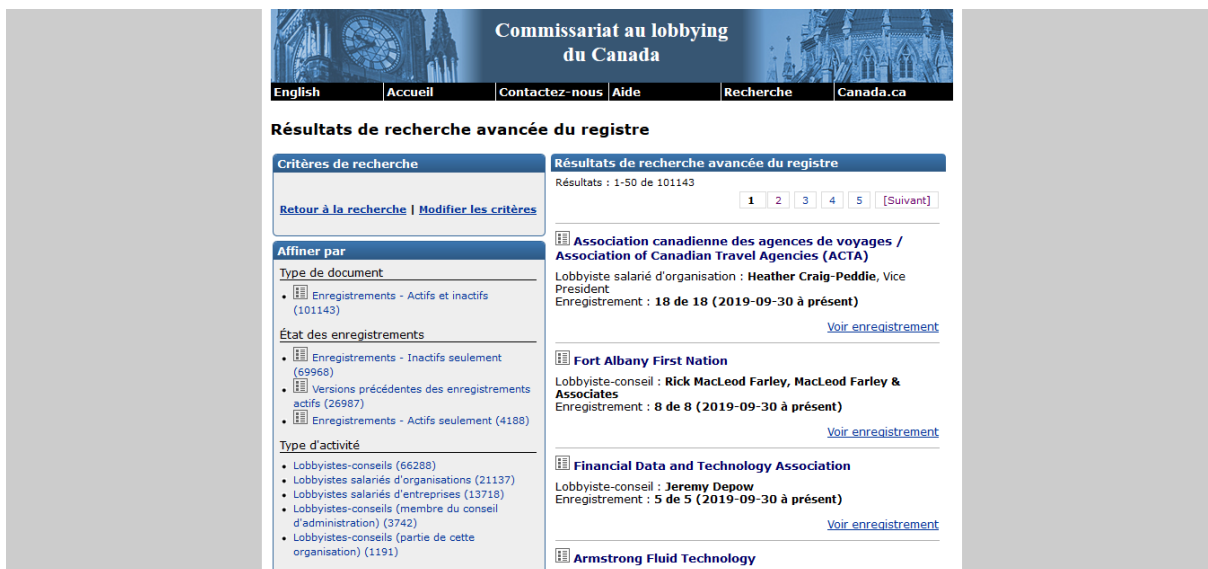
Commissariat au lobbying du Canada

English | Accueil | Contactez-nous | Aide | Recherche | Canada.ca

Résultats de recherche avancée du registre

Critères de recherche

Retour à la recherche | Modifier les critères

Affiner par

Type de document

- Enregistrements - Actifs et inactifs (101143)

État des enregistrements

- Enregistrements - Inactifs seulement (69968)
- Versions précédentes des enregistrements actifs (26987)
- Enregistrements - Actifs seulement (4188)

Type d'activité

- Lobbyistes-conseils (66288)
- Lobbyistes salariés d'organisations (21137)
- Lobbyistes salariés d'entreprises (13718)
- Lobbyistes-conseils (membre du conseil d'administration) (3742)
- Lobbyistes-conseils (partie de cette organisation) (1191)

Résultats de recherche avancée du registre

Résultats : 1-50 de 101143

1 2 3 4 5 [Suivant]

Association canadienne des agences de voyages / Association of Canadian Travel Agencies (ACTA)

Lobbyiste salarié d'organisation : Heather Craig-Peddie, Vice President
Enregistrement : 18 de 18 (2019-09-30 à présent)

Voir enregistrement

Fort Albany First Nation

Lobbyiste-conseil : Rick MacLeod Farley, MacLeod Farley & Associates
Enregistrement : 8 de 8 (2019-09-30 à présent)

Voir enregistrement

Financial Data and Technology Association

Lobbyiste-conseil : Jeremy Depow
Enregistrement : 5 de 5 (2019-09-30 à présent)

Voir enregistrement

Armstrong Fluid Technology